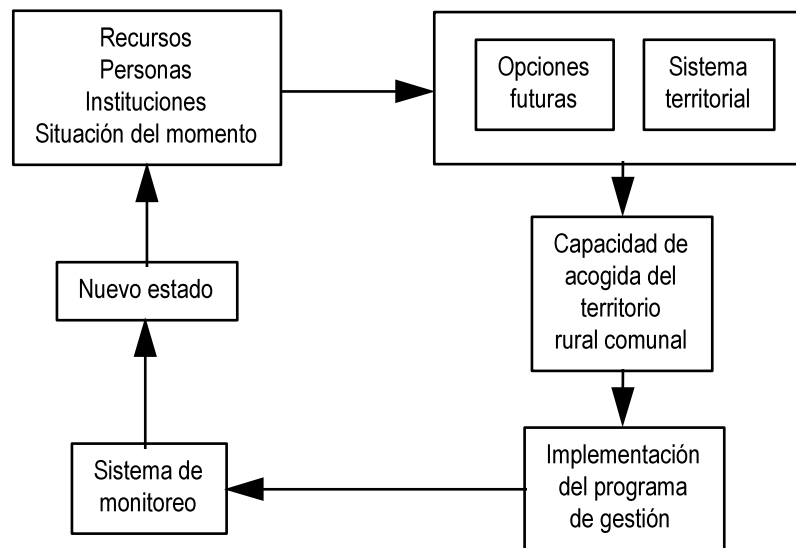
Recursos
Personas
Instituciones
Situación del momento

Opciones futuras

Sistema territorial

Capacidad de acogida del territorio rural comunal

Implementación del programa de gestión

Sistema de monitoreo

Nuevo estado